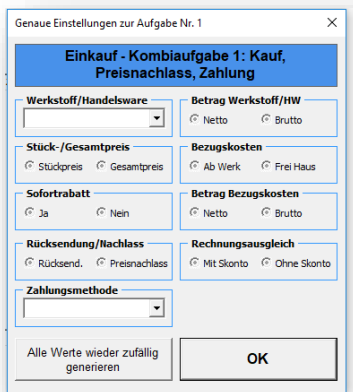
Genaue Einstellungen zur Aufgabe Nr. 1

×

Einkauf - Kombiaufgabe 1: Kauf, Preisnachlass, Zahlung

Werkstoff/Handelsware

Betrag Werkstoff/HW
Netto
Brutto

Stück-/Gesamtpreis
Stückpreis
Gesamtpreis

Bezugskosten
Ab Werk
Frei Haus

Sofortrabatt
Ja
Nein

Betrag Bezugskosten
Netto
Brutto

Rücksendung/Nachlass
Rücksend.
Preisnachlass

Rechnungsausgleich
Mit Skonto
Ohne Skonto

Zahlungsmethode

Alle Werte wieder zufällig generieren

OK